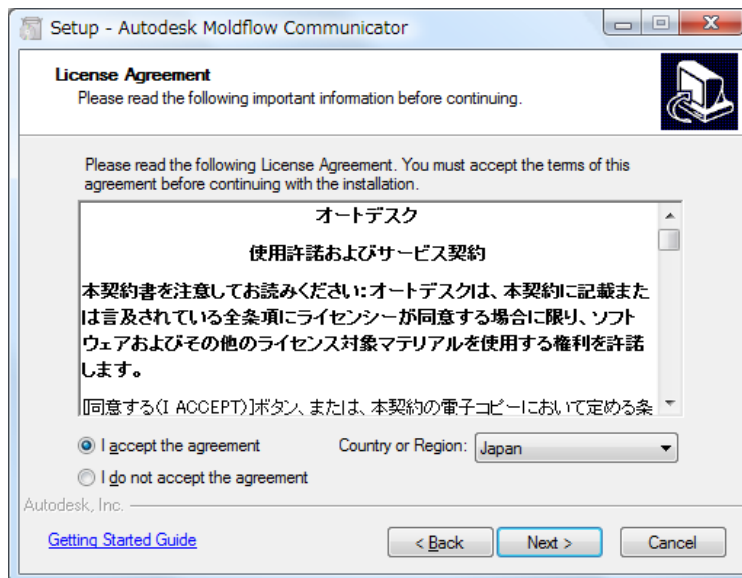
Setup - Autodesk Moldflow Communicator

License Agreement
Please read the following important information before continuing.

Please read the following License Agreement. You must accept the terms of this agreement before continuing with the installation.

オートデスク

使用許諾およびサービス契約

本契約書を注意してお読みください：オートデスクは、本契約に記載または言及されている全条項にライセンシーが同意する場合に限り、ソフトウェアおよびその他のライセンス対象マテリアルを使用する権利を許諾します。

[同意する(I ACCEPT)]ボタン、または、本契約の電子コピーにおいて定める条

I accept the agreement
Country or Region: Japan
I do not accept the agreement

Autodesk, Inc.

Getting Started Guide
< Back
Next >
Cancel